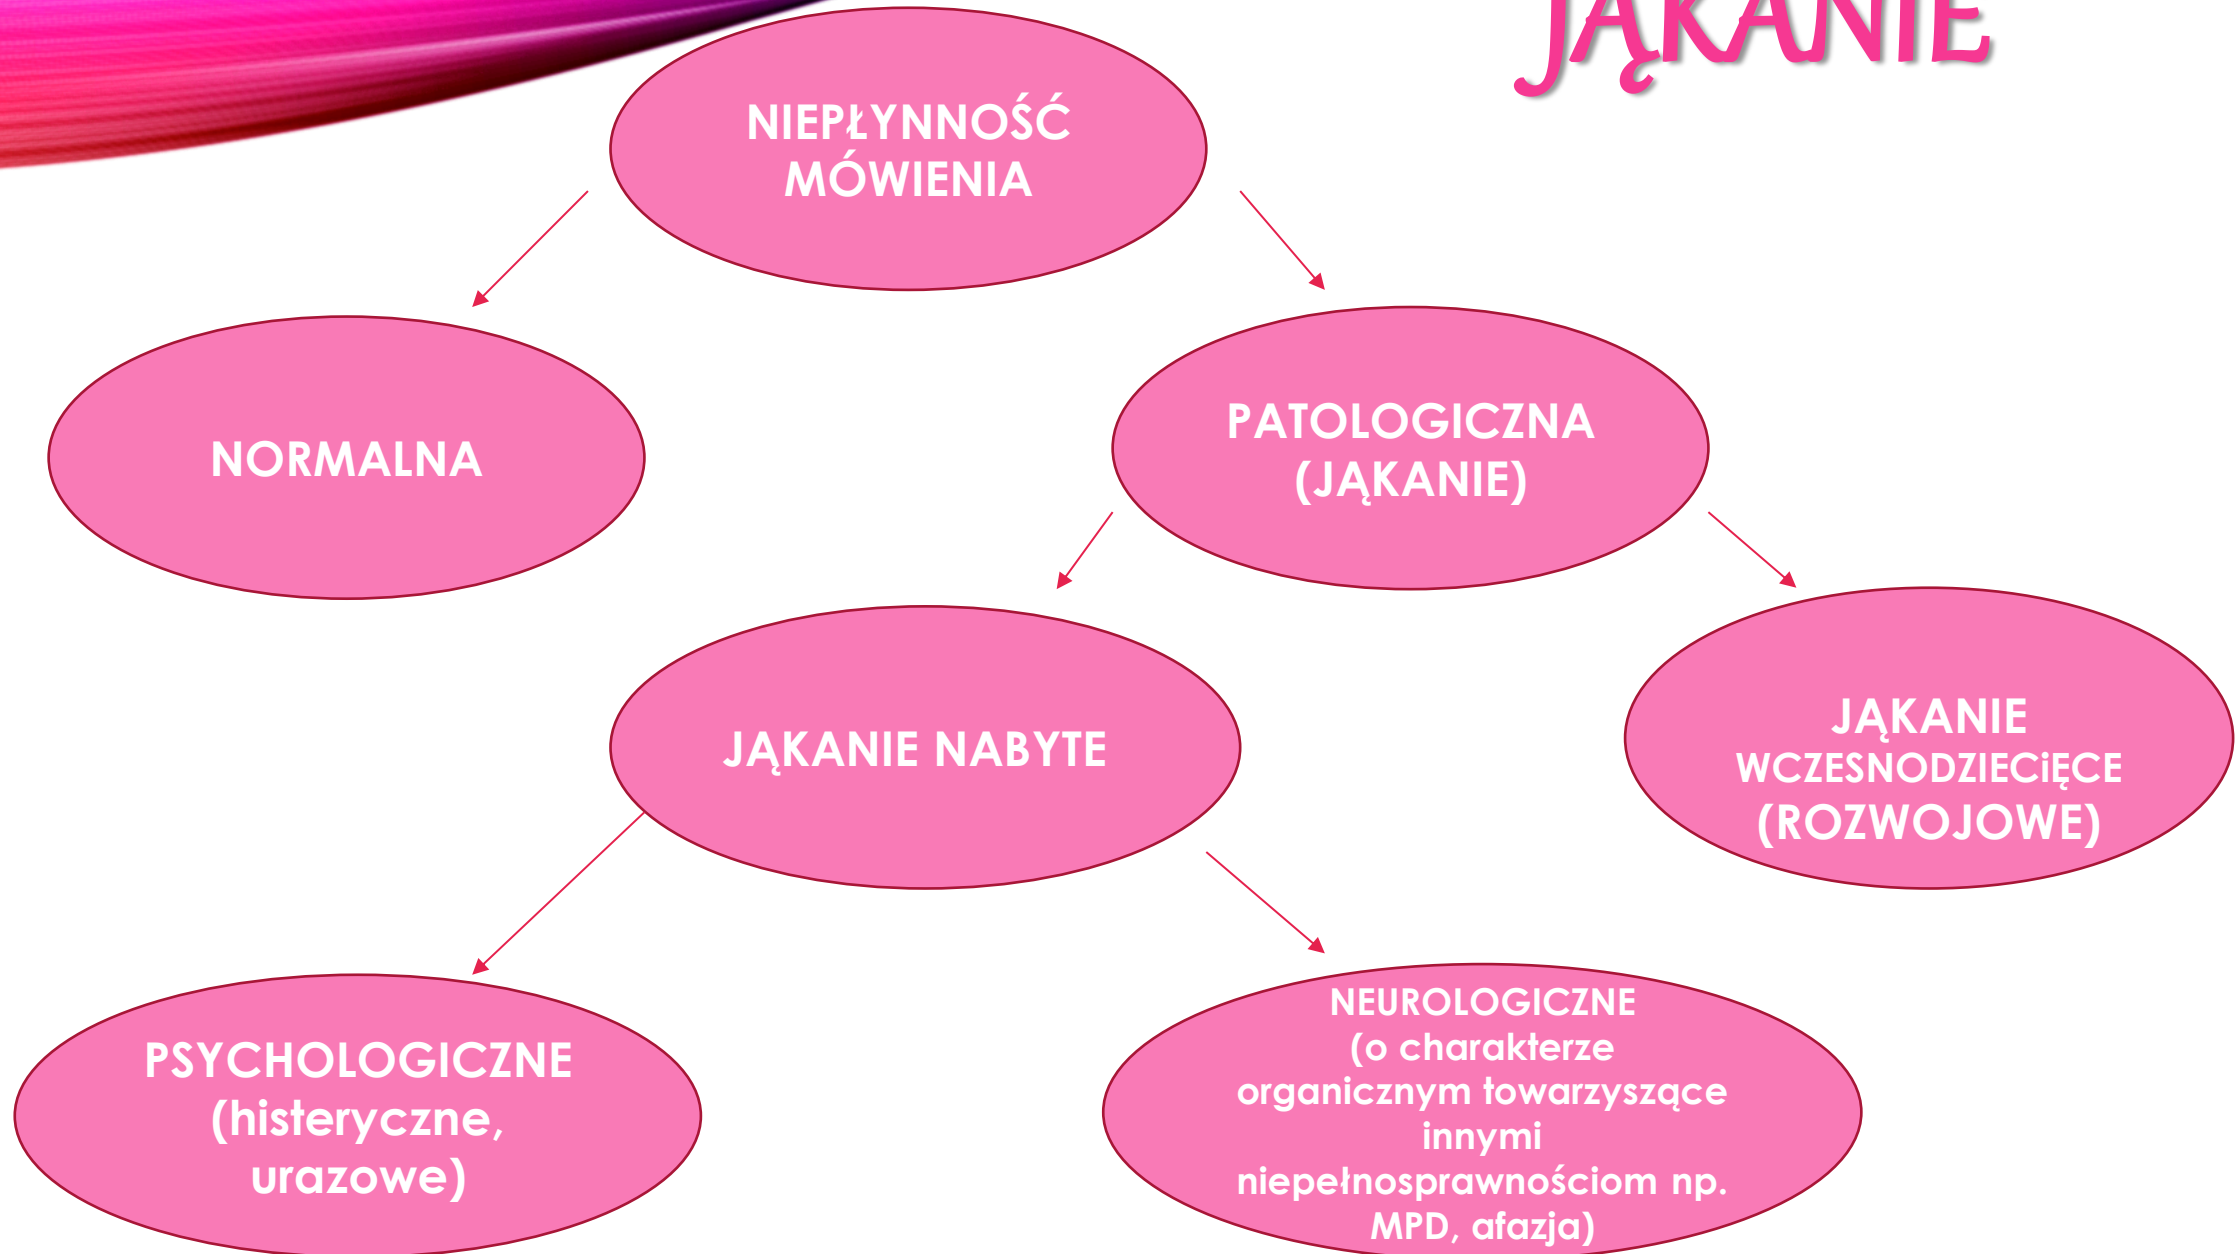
JĄKANIE

NIEPŁYNNOŚĆ MÓWIENIA

NORMALNA

PATOLOGICZNA (JĄKANIE)

JĄKANIE NABYTE

JĄKANIE WCZESNODZIECiĘCE (ROZWOJOWE)

PSYCHOLOGICZNE (histeryczne, urazowe)

NEUROLOGICZNE (o charakterze organicznym towarzyszące innymi niepełnosprawnościom np. MPD, afazja)